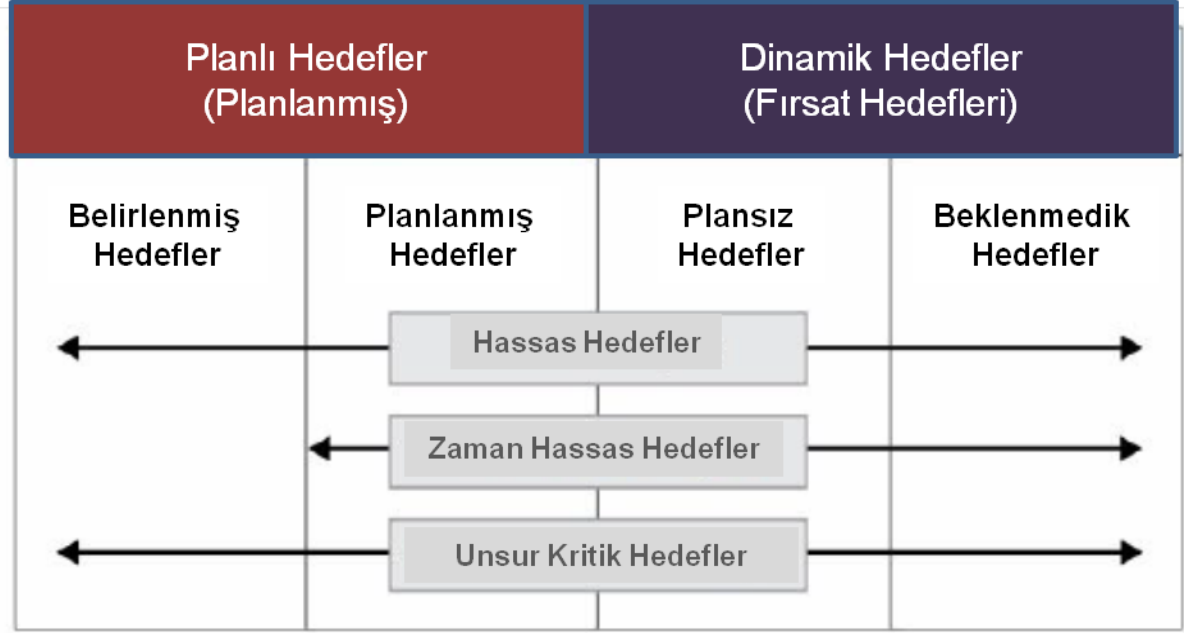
Planlı Hedefler
(Planlanmış)

Dinamik Hedefler
(Fırsat Hedefleri)

Belirlenmiş Hedefler

Planlanmış Hedefler

Plansız Hedefler

Beklenmedik Hedefler

Hassas Hedefler

Zaman Hassas Hedefler

Unsur Kritik Hedefler